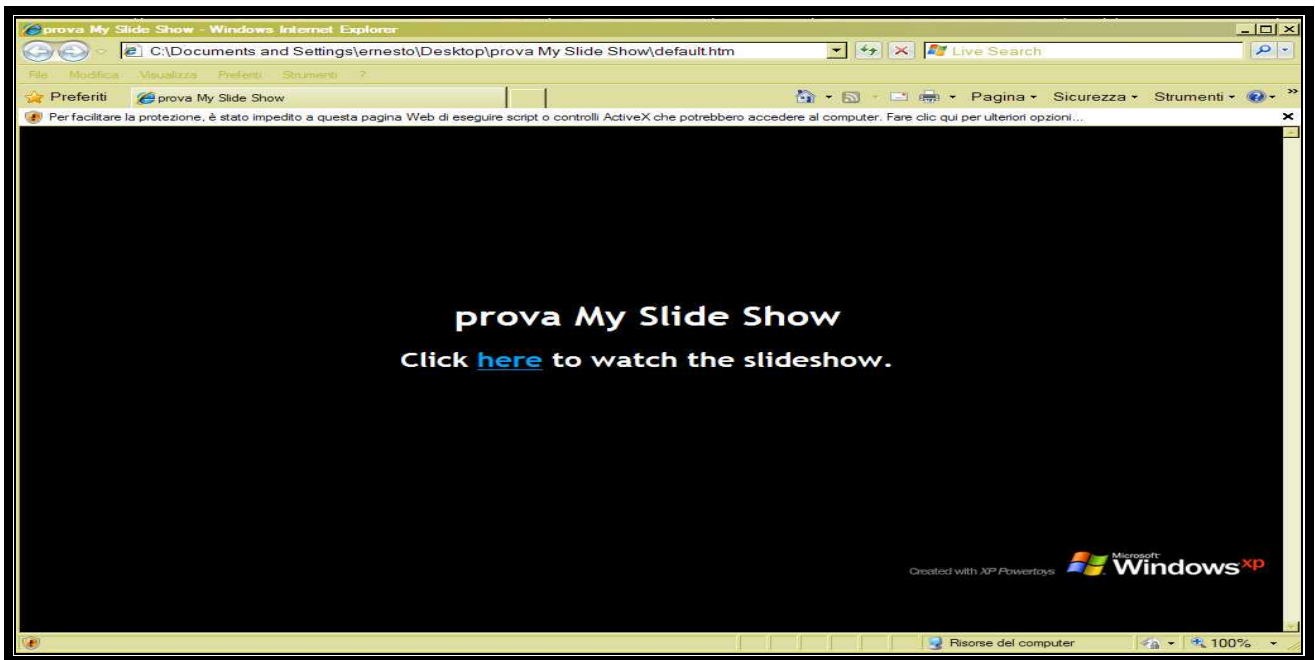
prova My Slide Show - Windows Internet Explorer

C:\Documents and Settings\ernesto\Desktop\prova My Slide Show\default.htm

Live Search

File Modifica Visualizza Preferiti Strumenti ?

Preferiti

prova My Slide Show

Pagina · Sicurezza · Strumenti ·

Per facilitare la protezione, è stato impedito a questa pagina Web di eseguire script o controlli ActiveX che potrebbero accedere al computer. Fare clic qui per ulteriori opzioni...

prova My Slide Show

Click here to watch the slideshow.

Created with XP Powertoys

Microsoft Windows xp

Risorse del computer

100%